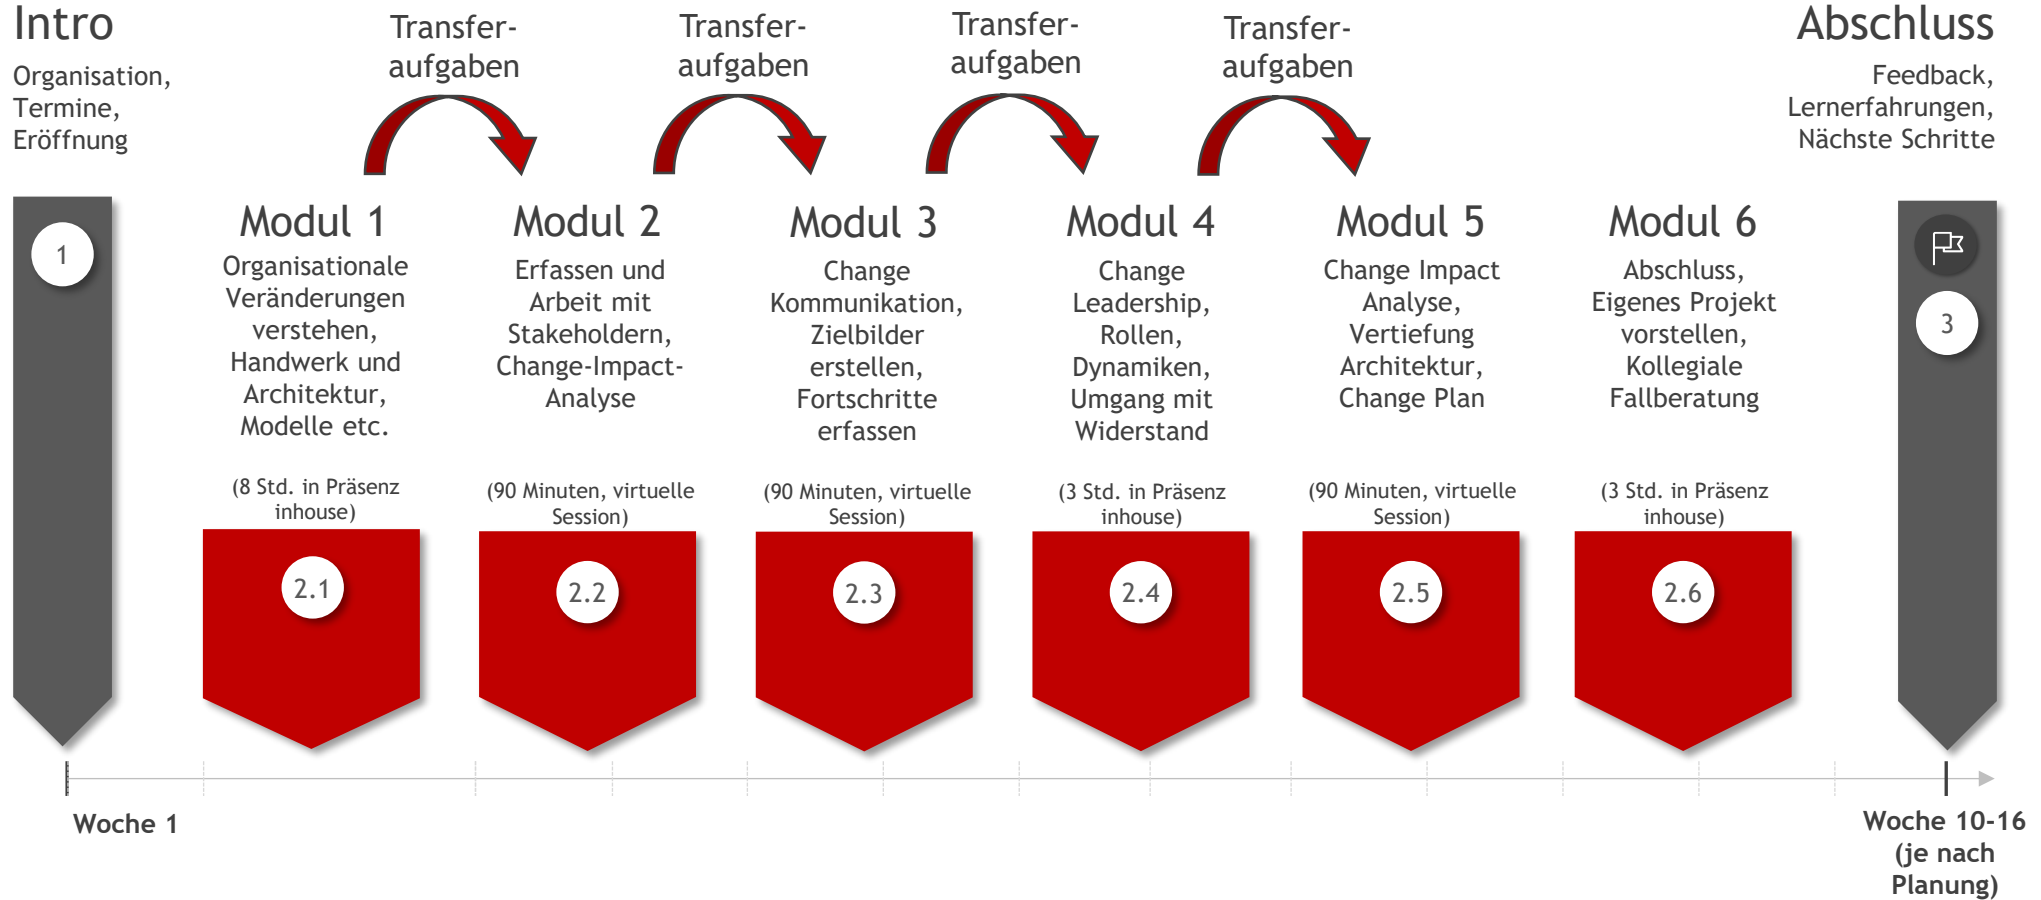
Intro

Organisation, Termine, Eröffnung

Transfer-aufgaben

Transfer-aufgaben

Transfer-aufgaben

Transfer-aufgaben

Abschluss

Feedback, Lernerfahrungen, Nächste Schritte

1

Modul 1
Organisationale Veränderungen verstehen, Handwerk und Architektur, Modelle etc.

(8 Std. in Präsenz inhouse)

2.1

Modul 2
Erfassen und Arbeit mit Stakeholdern, Change-Impact-Analyse

(90 Minuten, virtuelle Session)

2.2

Modul 3
Change Kommunikation, Zielbilder erstellen, Fortschritte erfassen

(90 Minuten, virtuelle Session)

2.3

Modul 4
Change Leadership, Rollen, Dynamiken, Umgang mit Widerstand

(3 Std. in Präsenz inhouse)

2.4

Modul 5
Change Impact Analyse, Vertiefung Architektur, Change Plan

(90 Minuten, virtuelle Session)

2.5

Modul 6
Abschluss, Eigenes Projekt vorstellen, Kollegiale Fallberatung

(3 Std. in Präsenz inhouse)

2.6

3

Woche 1

Woche 10-16 (je nach Planung)